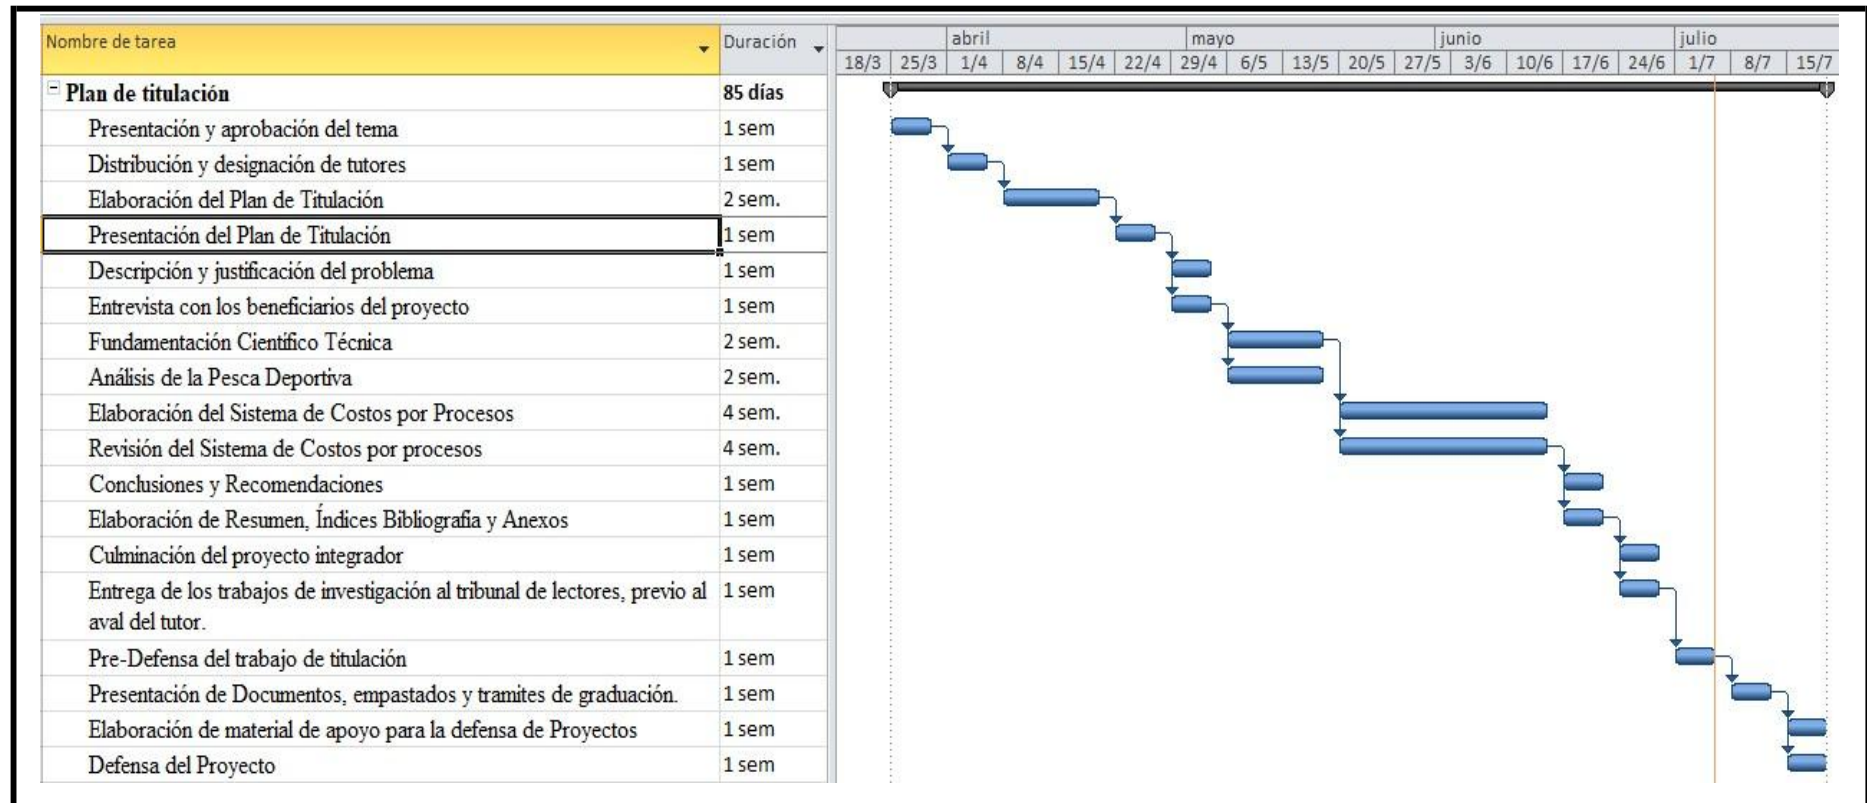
| Nombre de tarea | Duración |
|---|---|
| Plan de titulación | 85 días |
| Presentación y aprobación del tema | 1 sem |
| Distribución y designación de tutores | 1 sem |
| Elaboración del Plan de Titulación | 2 sem. |
| Presentación del Plan de Titulación | 1 sem |
| Descripción y justificación del problema | 1 sem |
| Entrevista con los beneficiarios del proyecto | 1 sem |
| Fundamentación Científico Técnica | 2 sem. |
| Análisis de la Pesca Deportiva | 2 sem. |
| Elaboración del Sistema de Costos por Procesos | 4 sem. |
| Revisión del Sistema de Costos por procesos | 4 sem. |
| Conclusiones y Recomendaciones | 1 sem |
| Elaboración de Resumen, Índices Bibliografía y Anexos | 1 sem |
| Culminación del proyecto integrador | 1 sem |
| Entrega de los trabajos de investigación al tribunal de lectores, previo al aval del tutor. | 1 sem |
| Pre-Defensa del trabajo de titulación | 1 sem |
| Presentación de Documentos, empastados y tramites de graduación. | 1 sem |
| Elaboración de material de apoyo para la defensa de Proyectos | 1 sem |
| Defensa del Proyecto | 1 sem |

abril mayo junio julio
18/3 25/3 1/4 8/4 15/4 22/4 29/4 6/5 13/5 20/5 27/5 3/6 10/6 17/6 24/6 1/7 8/7 15/7